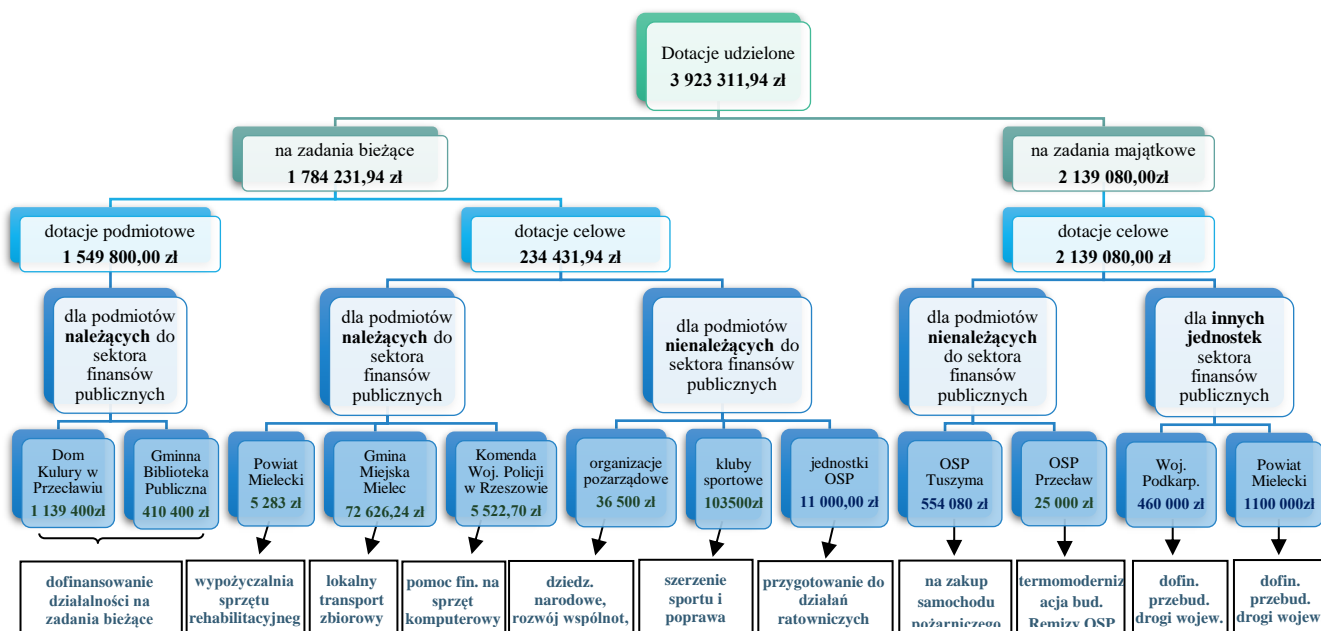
Dotacje udzielone
3 923 311,94 zł

na zadania bieżące
1 784 231,94 zł

na zadania majątkowe
2 139 080,00zł

dotacje podmiotowe
1 549 800,00 zł

dotacje celowe
234 431,94 zł

dotacje celowe
2 139 080,00 zł

dla podmiotów należących do sektora finansów publicznych

dla podmiotów należących do sektora finansów publicznych

dla podmiotów nienależących do sektora finansów publicznych

dla podmiotów nienależących do sektora finansów publicznych

dla innych jednostek sektora finansów publicznych

Dom Kulury w Przecławiu
1 139 400zł

Gminna Biblioteka Publiczna
410 400 zł

Powiat Mielecki
5 283 zł

Gmina Miejska Mielec
72 626,24 zł

Komenda Woj. Policji w Rzeszowie
5 522,70 zł

organizacje pozarządowe
36 500 zł

kluby sportowe
103500zł

jednostki OSP
11 000,00 zł

OSP Tuszyma
554 080 zł

OSP Przecław
25 000 zł

Woj. Podkarp.
460 000 zł

Powiat Mielecki
1100 000zł

dofinansowanie działalności na zadania bieżące

wypożyczalnia sprzętu rehabilitacyjneg

lokalny transport zbiorowy

pomoc fin. na sprzęt komputerowy

dziedz. narodowe, rozwój wspólnot,

szerzenie sportu i poprawa

przygotowanie do działań ratowniczych

na zakup samochodu pożarniczego

termomodernizacja bud. Remizy OSP

dofin. przebud. drogi wojew.

dofin. przebud. drogi wojew